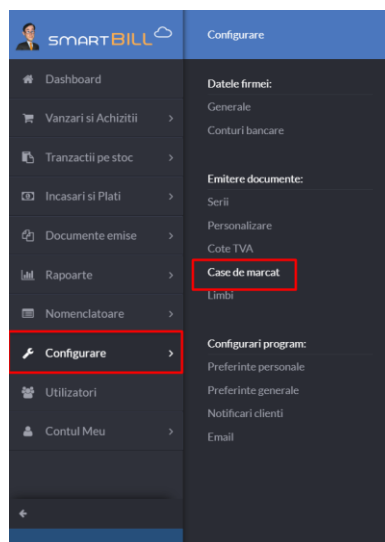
smartBILL

Dashboard
Vanzari si Achizitii
Tranzactii pe stoc
Incasari si Plati
Documente emise
Rapoarte
Nomenclatoare
Configurare
Utilizatori
Contul Meu

Configurare

Datele firmei:
Generale
Conturi bancare

Emitere documente:
Serii
Personalizare
Cote TVA
Case de marcat
Limbi

Configurari program:
Preferinte personale
Preferinte generale
Notificari clienti
Email